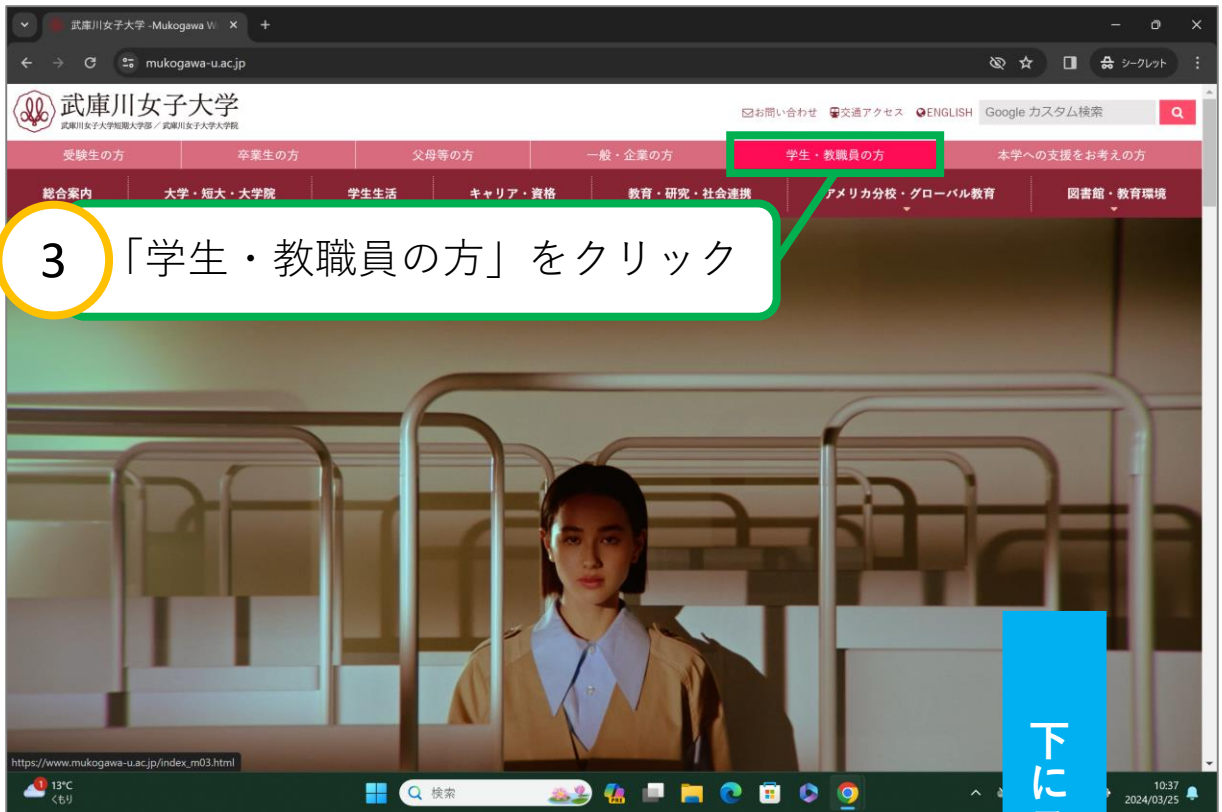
武庫川女子大学 -Mukogawa W ×

mukogawa-u.ac.jp

シークレット

武庫川女子大学
武庫川女子大学短期大学部 / 武庫川女子大学大学院

お問い合わせ 交通アクセス ENGLISH Google カスタム検索

受験生の方 | 卒業生の方 | 父母等の方 | 一般・企業の方 | 学生・教職員の方 | 本学への支援をお考えの方

総合案内 | 大学・短大・大学院 | 学生生活 | キャリア・資格 | 教育・研究・社会連携 | アメリカ分校・グローバル教育 | 図書館・教育環境

3 「学生・教職員の方」をクリック

下に

https://www.mukogawa-u.ac.jp/index_m03.html

13°C くもり

検索

10:37 2024/03/25